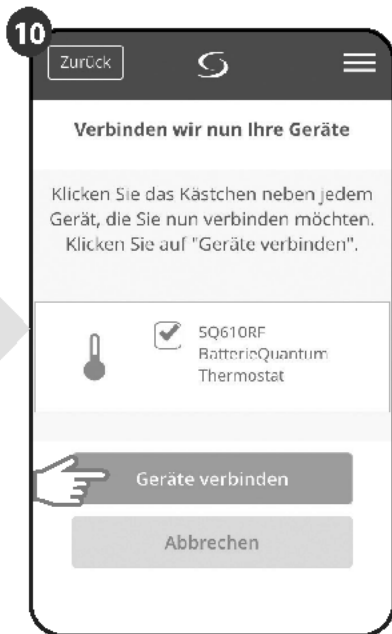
10

Zurück

Verbinden wir nun Ihre Geräte

Klicken Sie das Kästchen neben jedem Gerät, die Sie nun verbinden möchten. Klicken Sie auf "Geräte verbinden".

SQ610RF
BatterieQuantum
Thermostat

Geräte verbinden

Abbrechen